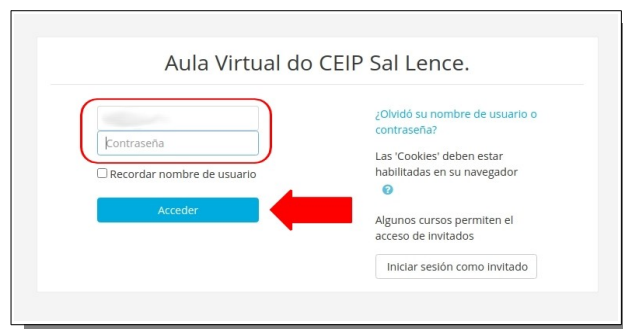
Aula Virtual do CEIP Sal Lence.

Contraseña

Recordar nombre de usuario

Acceder

¿Olvidó su nombre de usuario o contraseña?

Las 'Cookies' deben estar habilitadas en su navegador

Algunos cursos permiten el acceso de invitados

Iniciar sesión como invitado